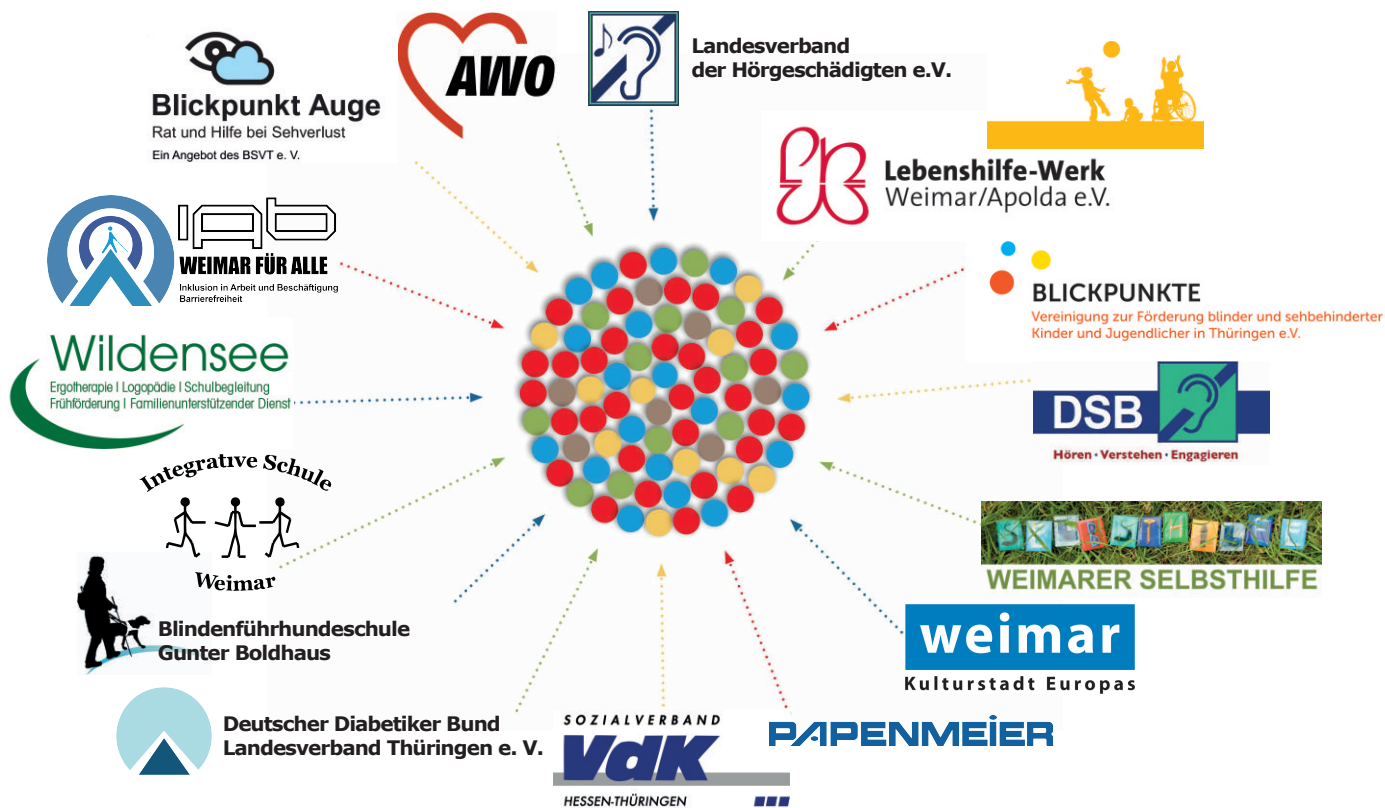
Blickpunkt Auge
Rat und Hilfe bei Sehverlust
Ein Angebot des BSVT e. V.

AWO

Landesverband
der Hörgeschädigten e.V.

Lebenshilfe-Werk
Weimar/Apolda e.V.

IAB
WEIMAR FÜR ALLE
Inklusion in Arbeit und Beschäftigung
Barrierefreiheit

BLICKPUNKTE
Vereinigung zur Förderung blinder und sehbehinderter Kinder und Jugendlicher in Thüringen e.V.

Wildensee
Ergotherapie | Logopädie | Schulbegleitung
Frühförderung | Familienunterstützender Dienst

DSB
Hören · Verstehen · Engagieren

Integrative Schule
Weimar

SELBSTHILFE
WEIMARER SELBSTHILFE

Blindenführhundeschule
Gunter Boldhaus

weimar
Kulturstadt Europas

Deutscher Diabetiker Bund
Landesverband Thüringen e. V.

SOZIALVERBAND
VdK
HESSEN-THÜRINGEN

PAPENMEIER